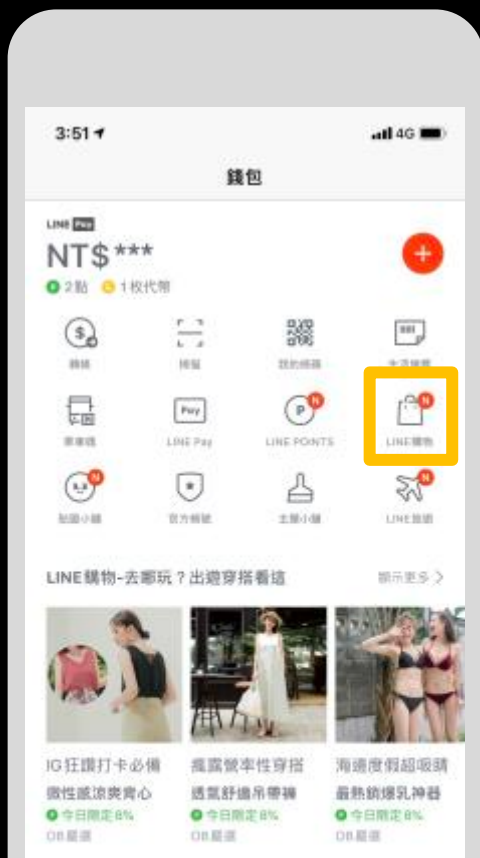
3:51

4G

錢包

LINE Pay

NT$ ***

2點 1枚代幣

轉帳

掃描

我的條碼

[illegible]

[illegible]

LINE Pay

LINE POINTS

LINE購物

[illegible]

官方帳號

主題小舖

LINE旅遊

LINE購物-去哪玩？出遊穿搭看這

顯示更多 >

IG狂讚打卡必備

微性感涼爽背心

今日限定8%

OB嚴選

瘋露營率性穿搭

透氣舒適吊帶褲

今日限定8%

OB嚴選

海邊度假超吸睛

最熱銷爆乳神器

今日限定8%

OB嚴選